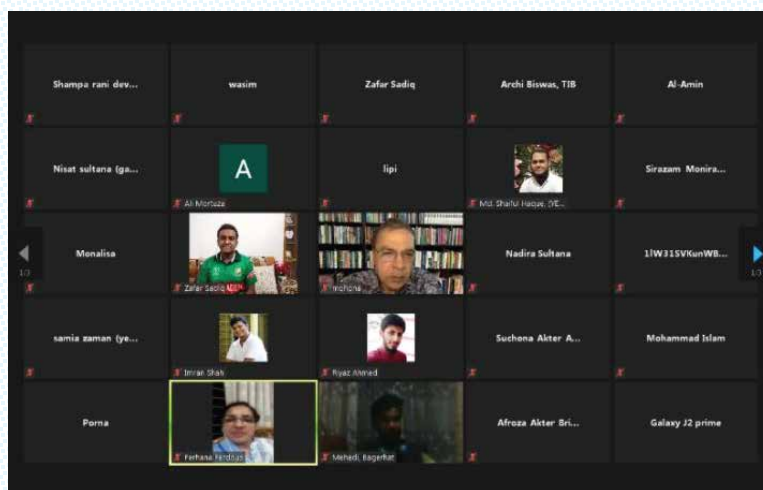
Shampa rani dev...

wasim

Zafar Sadiq

Archi Biswas, TIB

Al-Amin

Nisat sultana (ga...

A

Ali Mortoza

lipi

Md. Shaiful Haque, (YE...

Sirazam Monira...

Monalisa

Zafar Sadiq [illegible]

Nadira Sultana

1lW31SVKunWB...

1/3

1/3

samia zaman (ye...

Imran Shah

Riyaz Ahmed

Suchona Akter A...

Mohammad Islam

Porna

Ferhana Ferdous

Mehadi, Bagerhat

Afroza Akter Bri...

Galaxy J2 prime